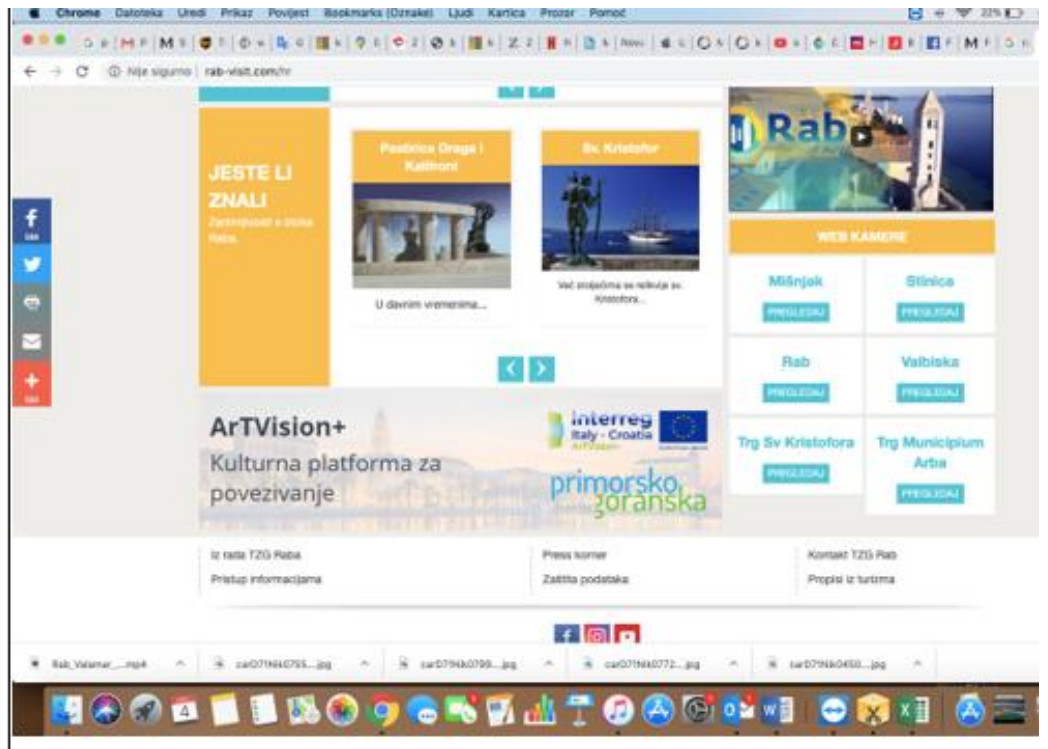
Chrome Datoteka Uredi Prikaz Povijest Bookmarks (Oznake) Ljudi Kartica Prozor Pomoć

22%

Nije sigurno | rab-visit.com/hr

JESTE LI ZNALI

Zanimljivosti o otoku Raba

Pastirica Draga i Kalifront

U davnim vremenima...

Sv. Kristofor

Već stoljećima se relikvije sv. Kristofora...

Rab

WEB KAMERE

Mišnjak

PREGLEDAJ

Stinica

PREGLEDAJ

Rab

PREGLEDAJ

Valbiska

PREGLEDAJ

Trg Sv Kristofora

PREGLEDAJ

Trg Municipium Arba

PREGLEDAJ

ArTVision+

Kulturna platforma za povezivanje

interreg

Italy - Croatia

ArTVision+

primorsko goranska

Iz rada TZG Raba

Pristup informacijama

Press korner

Zaštita podataka

Kontakt TZG Rab

Propisi iz turizma

Rab_Valamar_....mp4

carD7IN6k0755....jpg

carD7IN6k0799....jpg

carD7IN6k0772....jpg

carD7IN6k0450....jpg